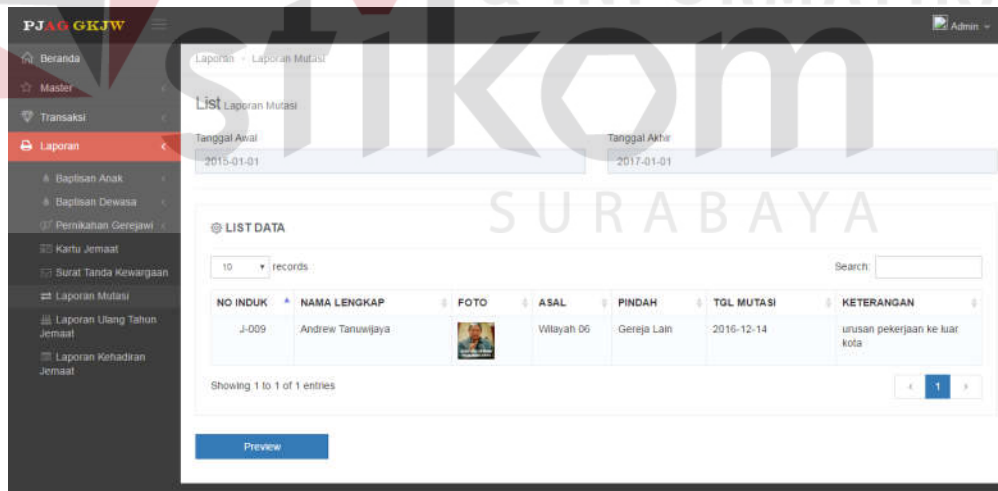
PJAG GKJW

Admin

Beranda
Master
Transaksi
Laporan
Baptisan Anak
Baptisan Dewasa
Pernikahan Gerejawi
Kartu Jemaat
Surat Tanda Kewargaan
Laporan Mutasi
Laporan Ulang Tahun Jemaat
Laporan Kehadiran Jemaat

Laporan › Laporan Mutasi

List Laporan Mutasi

Tanggal Awal
2015-01-01

Tanggal Akhir
2017-01-01

stikom
SURABAYA

LIST DATA

10 records

Search:

| NO INDUK | NAMA LENGKAP | FOTO | ASAL | PINDAH | TGL MUTASI | KETERANGAN |
|---|---|---|---|---|---|---|
| J-009 | Andrew Tanuwijaya | | Wilayah 06 | Gereja Lain | 2016-12-14 | urusan pekerjaan ke luar kota |

Showing 1 to 1 of 1 entries

‹ 1 ›

Preview